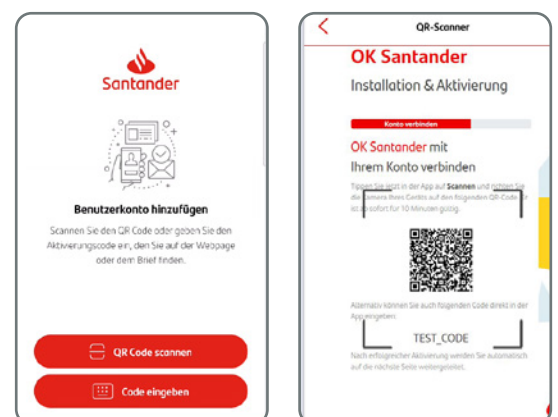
Santander

Benutzerkonto hinzufügen

Scannen Sie den QR Code oder geben Sie den Aktivierungscode ein, den Sie auf der Webpage oder dem Brief finden.

QR Code scannen

Code eingeben

QR-Scanner

OK Santander

Installation & Aktivierung

Konto verbinden

OK Santander mit Ihrem Konto verbinden

Tippen Sie jetzt in der App auf Scannen und richten Sie die Kamera Ihres Geräts auf den folgenden QR-Code. Er ist ab sofort für 10 Minuten gültig.

Alternativ können Sie auch folgenden Code direkt in der App eingeben:

TEST_CODE

Nach erfolgreicher Aktivierung werden Sie automatisch auf die nächste Seite weitergeleitet.